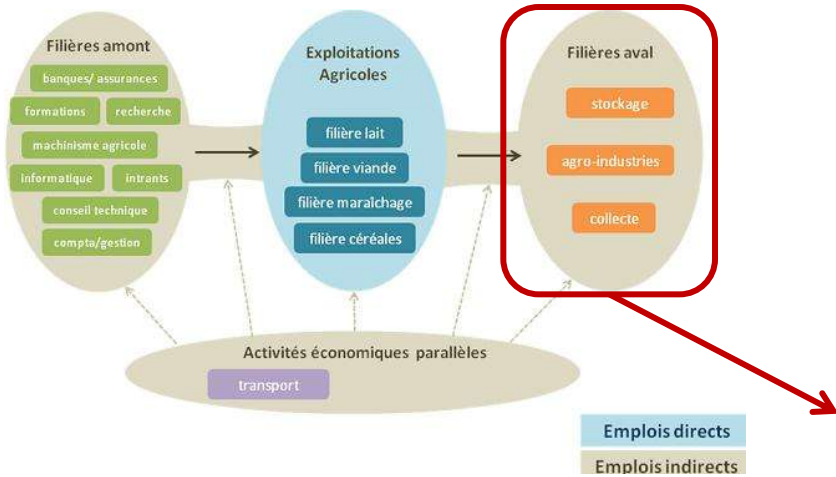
Filières amont
banques/ assurances
formations
recherche
machinisme agricole
informatique
intrants
conseil technique
compta/gestion

Exploitations Agricoles
filière lait
filière viande
filière maraîchage
filière céréales

Filières aval
stockage
agro-industries
collecte

Activités économiques parallèles
transport

Emplois directs
Emplois indirects